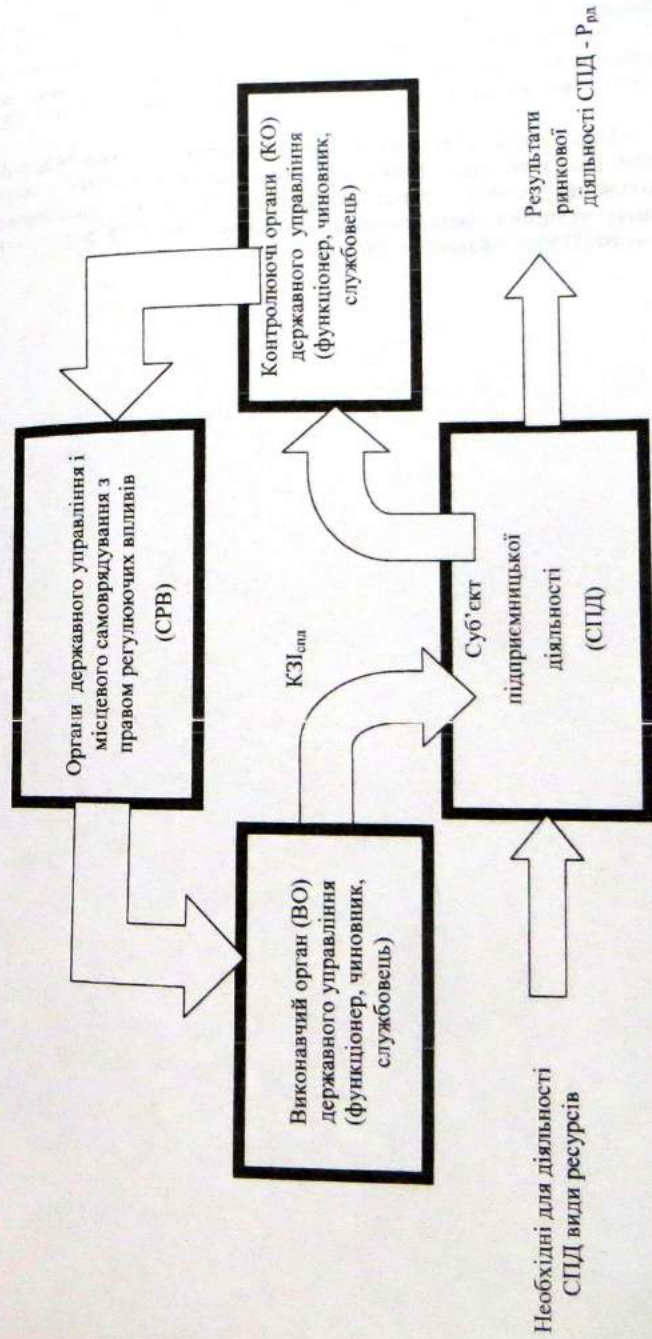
Органи державного управління і місцевого самоврядування з правом регулюючих впливів

(СРВ)

Контролюючі органи (КО) державного управління (функціонер, чиновник, службовець)

Виконавчий орган (ВО) державного управління (функціонер, чиновник, службовець)

КЗІ$_{спд}$

Суб'єкт підприємницької діяльності

(СПД)

Результати ринкової діяльності СПД - Р$_{рд}$

Необхідні для діяльності СПД види ресурсів